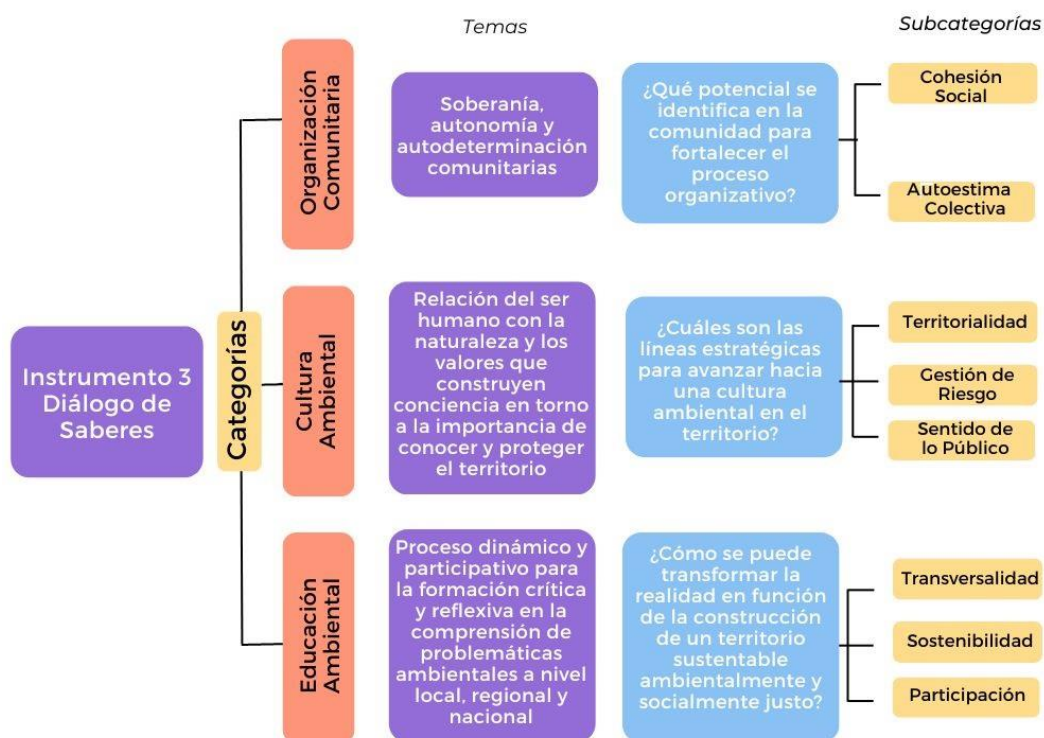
Temas

Subcategorías

Instrumento 3 Diálogo de Saberes

Categorías

Organización Comunitaria

Soberanía, autonomía y autodeterminación comunitarias

¿Qué potencial se identifica en la comunidad para fortalecer el proceso organizativo?

Cohesión Social

Autoestima Colectiva

Cultura Ambiental

Relación del ser humano con la naturaleza y los valores que construyen conciencia en torno a la importancia de conocer y proteger el territorio

¿Cuáles son las líneas estratégicas para avanzar hacia una cultura ambiental en el territorio?

Territorialidad

Gestión de Riesgo

Sentido de lo Público

Educación Ambiental

Proceso dinámico y participativo para la formación crítica y reflexiva en la comprensión de problemáticas ambientales a nivel local, regional y nacional

¿Cómo se puede transformar la realidad en función de la construcción de un territorio sustentable ambientalmente y socialmente justo?

Transversalidad

Sostenibilidad

Participación